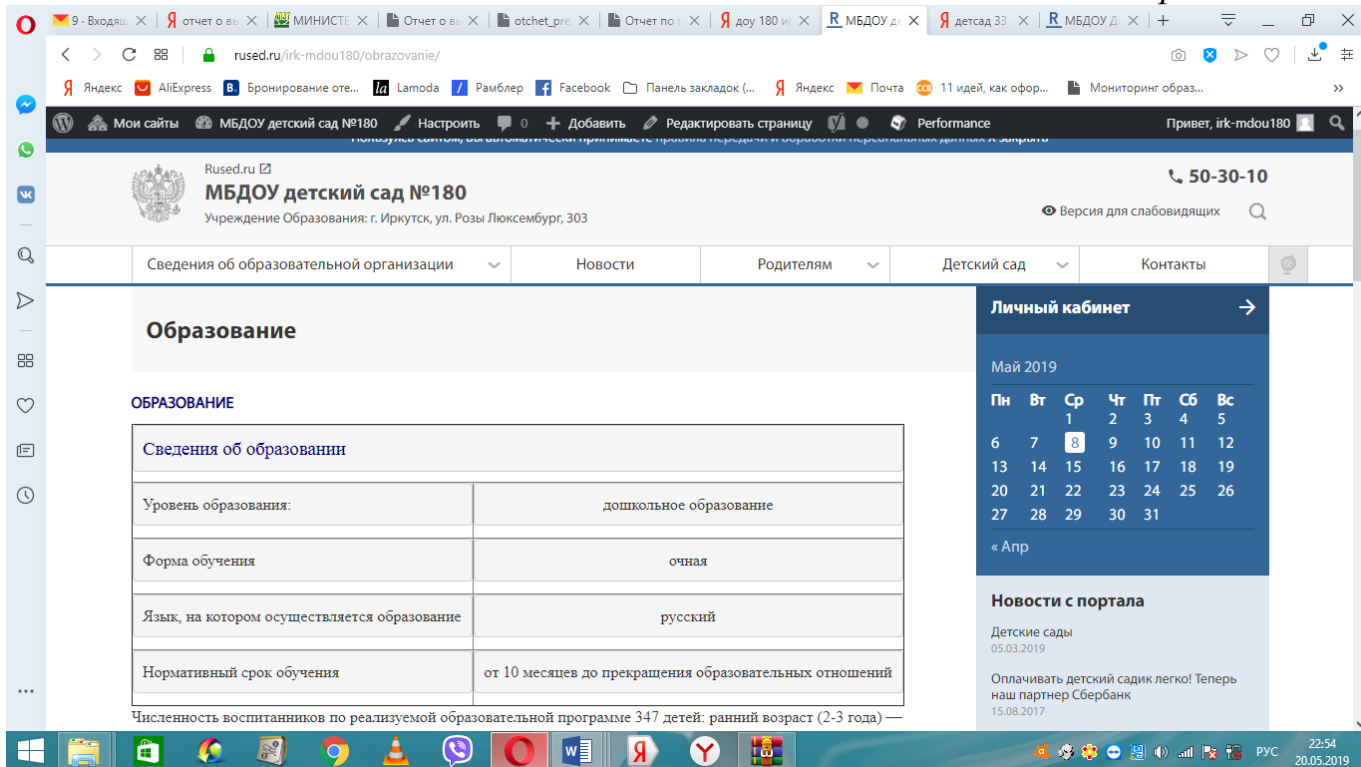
9 - Входящ | отчет о в | МИНИСТЕ | Отчет о в | otchet_pre | Отчет по | доу 180 и | МБДОУ д | детсад 33 | МБДОУ Д

rused.ru/irk-mdou180/obrazovanie/

Яндекс AliExpress Бронирование оте... Lamoda Рамблер Facebook Панель закладок (... Яндекс Почта 11 идей, как офор... Мониторинг образ...

Мои сайты МБДОУ детский сад №180 Настроить 0 Добавить Редактировать страницу Performance Привет, irk-mdou180

Rused.ru
МБДОУ детский сад №180
Учреждение Образования: г. Иркутск, ул. Розы Люксембург, 303

50-30-10
Версия для слабовидящих

Сведения об образовательной организации | Новости | Родителям | Детский сад | Контакты

Образование

ОБРАЗОВАНИЕ

| Сведения об образовании | |
|---|---|
| Уровень образования: | дошкольное образование |
| Форма обучения | очная |
| Язык, на котором осуществляется образование | русский |
| Нормативный срок обучения | от 10 месяцев до прекращения образовательных отношений |

Численность воспитанников по реализуемой образовательной программе 347 детей: ранний возраст (2-3 года) —

Личный кабинет

Май 2019

| Пн | Вт | Ср | Чт | Пт | Сб | Вс |
|---|---|---|---|---|---|---|
| | | 1 | 2 | 3 | 4 | 5 |
| 6 | 7 | 8 | 9 | 10 | 11 | 12 |
| 13 | 14 | 15 | 16 | 17 | 18 | 19 |
| 20 | 21 | 22 | 23 | 24 | 25 | 26 |
| 27 | 28 | 29 | 30 | 31 | | |

« Апр

Новости с портала

Детские сады
05.03.2019

Оплачивать детский садик легко! Теперь наш партнер Сбербанк
15.08.2017

РУС 22:54 20.05.2019